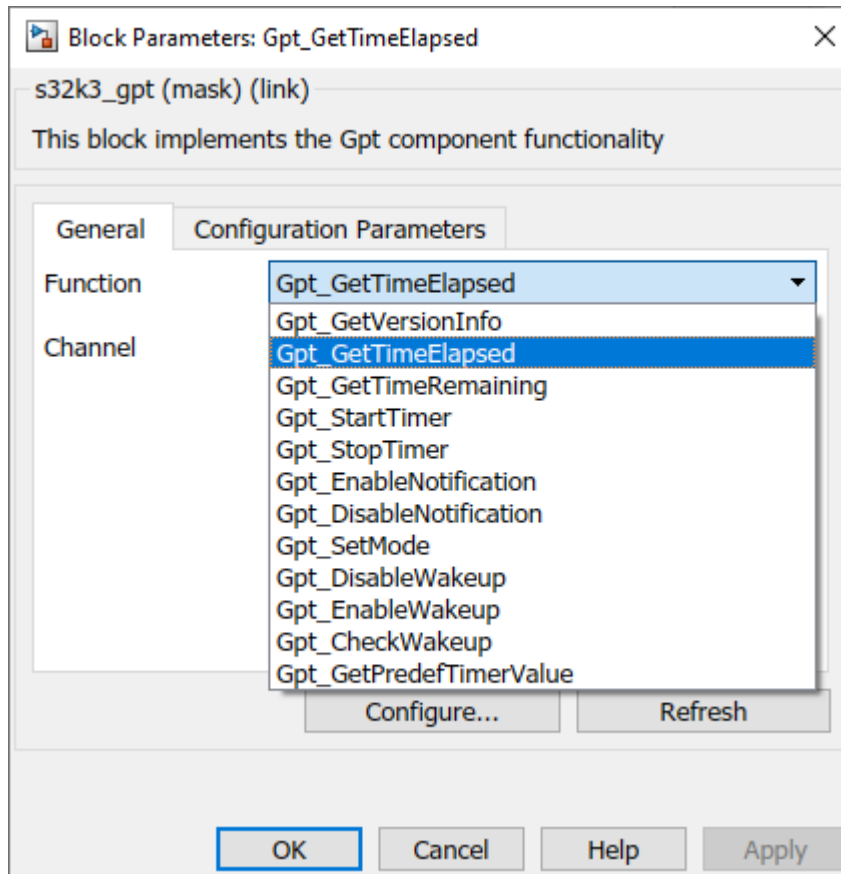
Block Parameters: Gpt_GetTimeElapsed
×

s32k3_gpt (mask) (link)

This block implements the Gpt component functionality

General
Configuration Parameters

Function
Gpt_GetTimeElapsed

Channel

Gpt_GetVersionInfo
Gpt_GetTimeElapsed
Gpt_GetTimeRemaining
Gpt_StartTimer
Gpt_StopTimer
Gpt_EnableNotification
Gpt_DisableNotification
Gpt_SetMode
Gpt_DisableWakeup
Gpt_EnableWakeup
Gpt_CheckWakeup
Gpt_GetPredefTimerValue

Configure...
Refresh

OK
Cancel
Help
Apply